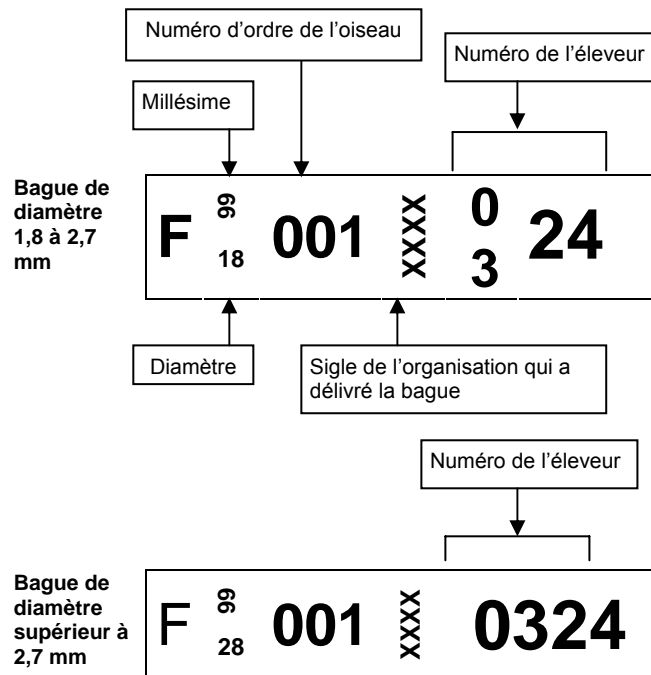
Numéro d'ordre de l'oiseau

Numéro de l'éleveur

Millésime

Bague de diamètre 1,8 à 2,7 mm

F 99 18 001 XXXX 0 3 24

Diamètre

Sigle de l'organisation qui a délivré la bague

Numéro de l'éleveur

Bague de diamètre supérieur à 2,7 mm

F 99 28 001 XXXX 0324